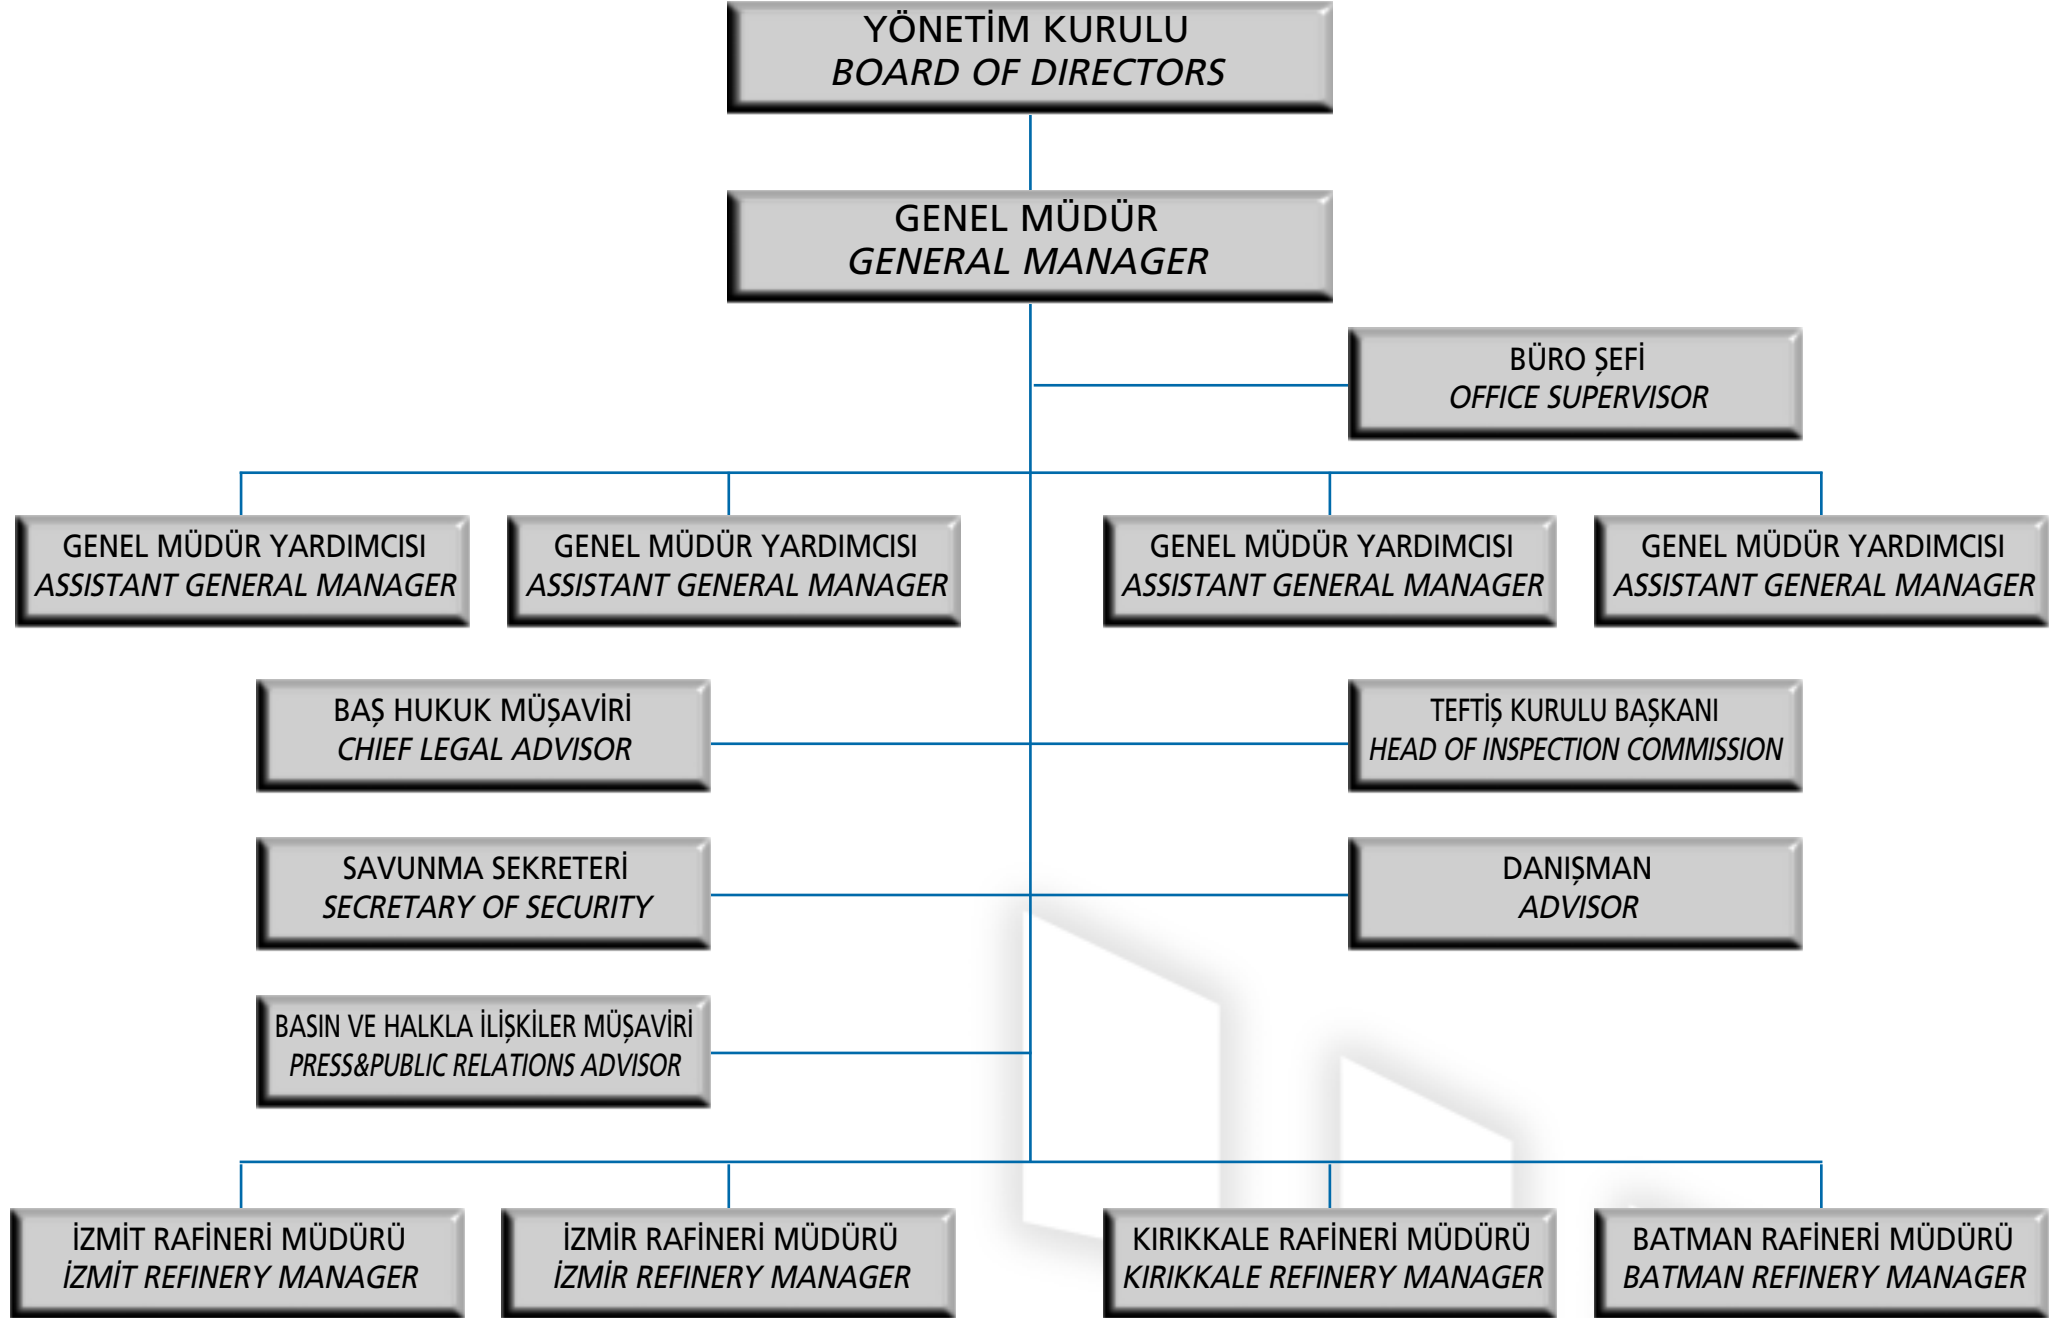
YÖNETİM KURULU
BOARD OF DIRECTORS

GENEL MÜDÜR
GENERAL MANAGER

BÜRO ŞEFİ
OFFICE SUPERVISOR

GENEL MÜDÜR YARDIMCISI
ASSISTANT GENERAL MANAGER

GENEL MÜDÜR YARDIMCISI
ASSISTANT GENERAL MANAGER

GENEL MÜDÜR YARDIMCISI
ASSISTANT GENERAL MANAGER

GENEL MÜDÜR YARDIMCISI
ASSISTANT GENERAL MANAGER

BAŞ HUKUK MÜŞAVİRİ
CHIEF LEGAL ADVISOR

TEFTİŞ KURULU BAŞKANI
HEAD OF INSPECTION COMMISSION

SAVUNMA SEKRETERİ
SECRETARY OF SECURITY

DANIŞMAN
ADVISOR

BASIN VE HALKLA İLİŞKİLER MÜŞAVİRİ
PRESS&PUBLIC RELATIONS ADVISOR

İZMİT RAFİNERİ MÜDÜRÜ
İZMİT REFINERY MANAGER

İZMİR RAFİNERİ MÜDÜRÜ
İZMİR REFINERY MANAGER

KIRIKKALE RAFİNERİ MÜDÜRÜ
KIRIKKALE REFINERY MANAGER

BATMAN RAFİNERİ MÜDÜRÜ
BATMAN REFINERY MANAGER